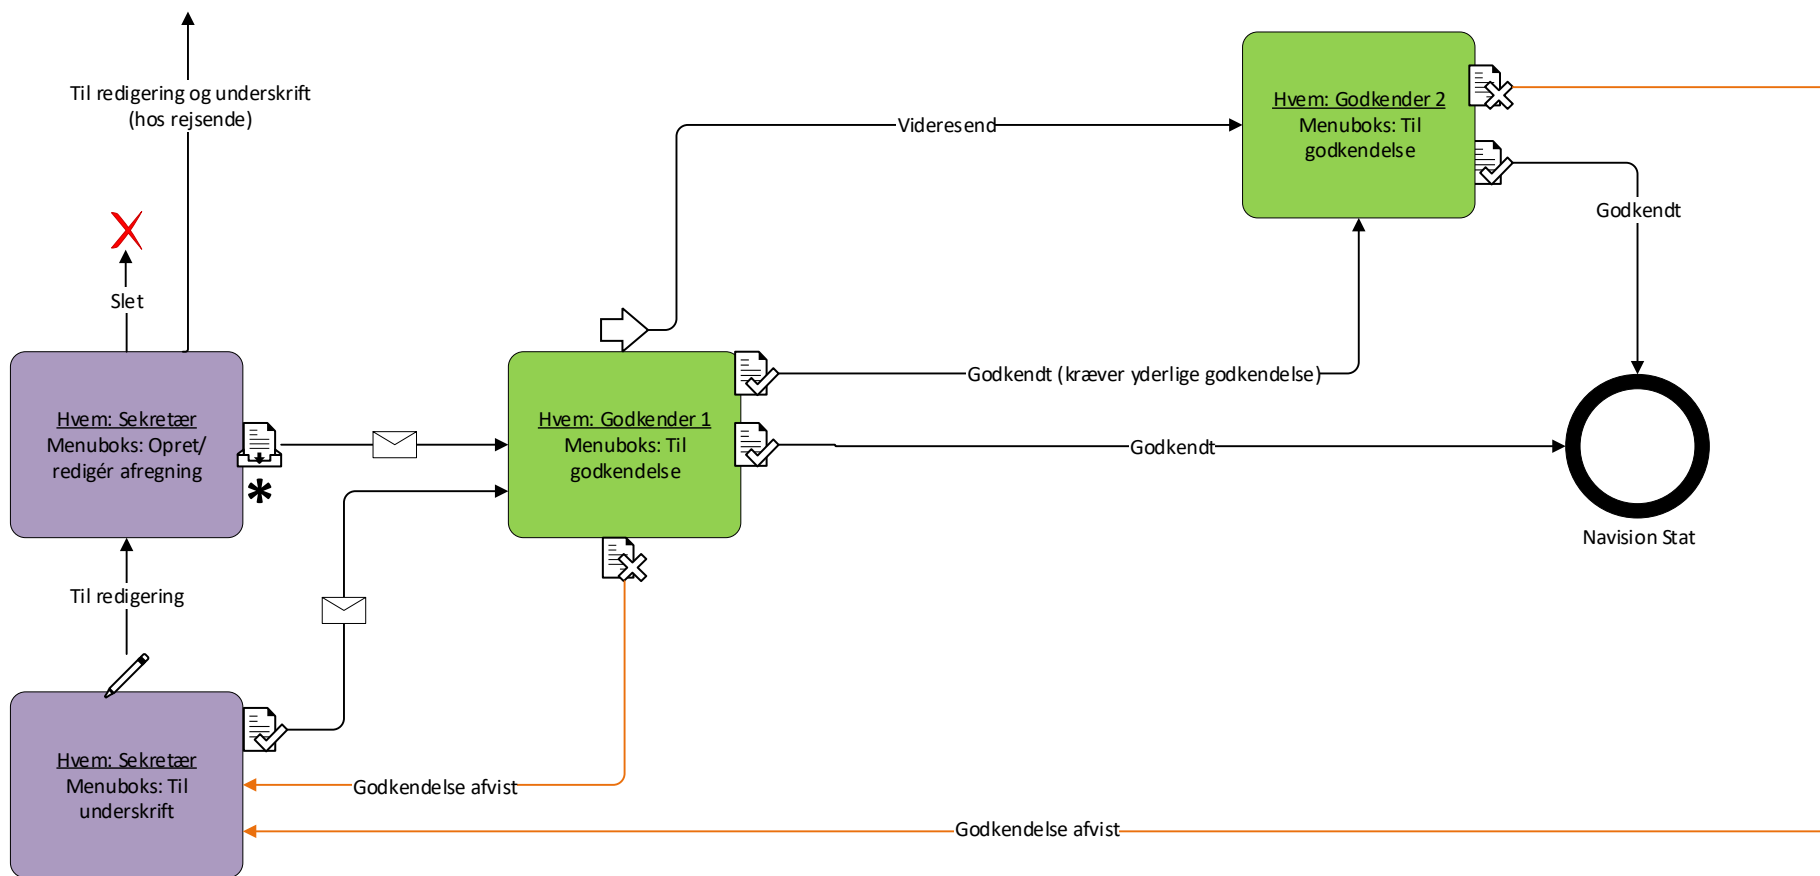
Til redigering og underskrift
(hos rejsende)

Slet

Hvem: Sekretær
Menuboks: Opret/
redigér afregning

*

Til redigering

Hvem: Sekretær
Menuboks: Til
underskrift

Videresend

Hvem: Godkender 1
Menuboks: Til
godkendelse

Hvem: Godkender 2
Menuboks: Til
godkendelse

Godkendt

Godkendt (kræver yderlige godkendelse)

Godkendt

Navision Stat

Godkendelse afvist

Godkendelse afvist